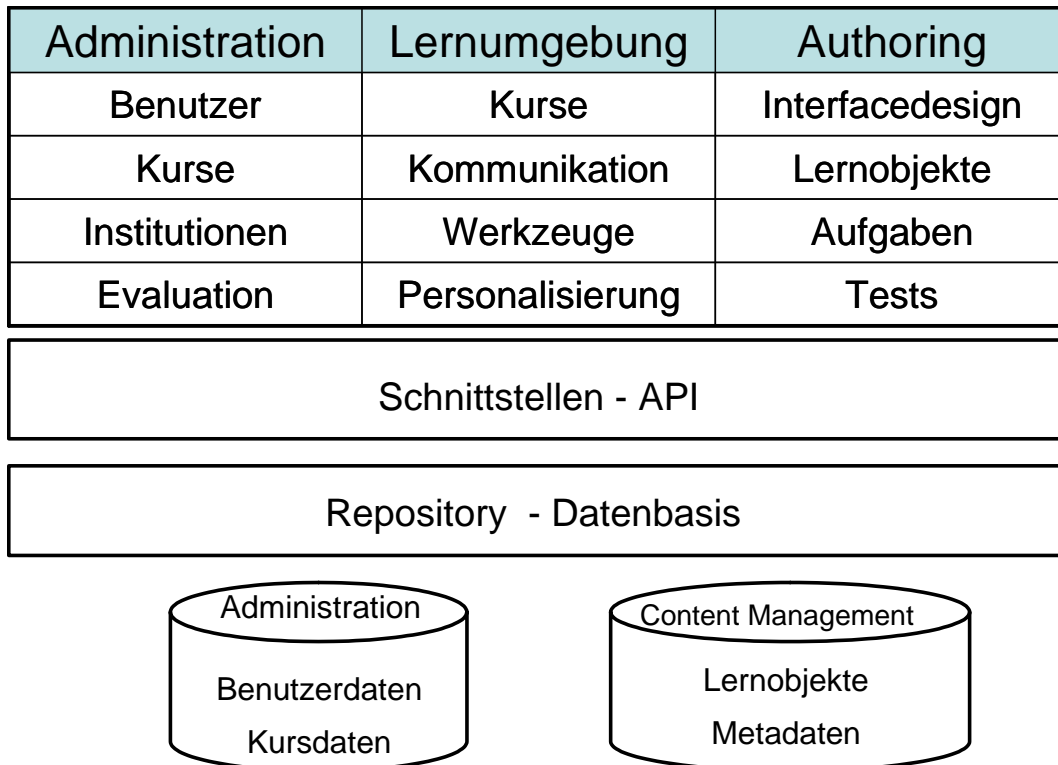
| Administration | Lernumgebung | Authoring |
|---|---|---|
| Benutzer | Kurse | Interfacedesign |
| Kurse | Kommunikation | Lernobjekte |
| Institutionen | Werkzeuge | Aufgaben |
| Evaluation | Personalisierung | Tests |

Schnittstellen - API

Repository - Datenbasis

Administration

Benutzerdaten

Kursdaten

Content Management

Lernobjekte

Metadaten